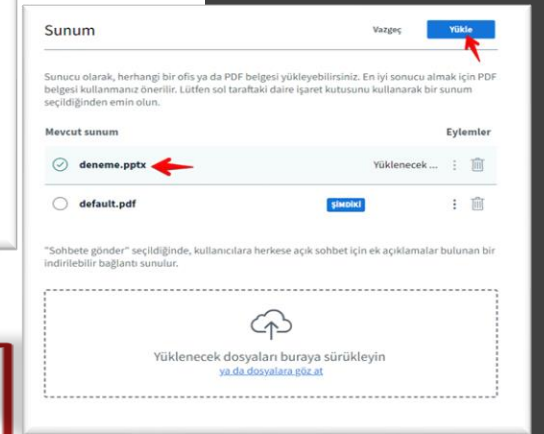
Sunum

Vazgeç

Yükle

Sunucu olarak, herhangi bir ofis ya da PDF belgesi yükleyebilirsiniz. En iyi sonucu almak için PDF belgesi kullanmanız önerilir. Lütfen sol taraftaki daire işaret kutusunu kullanarak bir sunum seçildiğinden emin olun.

Mevcut sunum

Eylemler

deneme.pptx

Yüklenecek ...

default.pdf

ŞİMDİKİ

"Sohbete gönder" seçildiğinde, kullanıcılara herkese açık sohbet için ek açıklamalar bulunan bir indirilebilir bağlantı sunulur.

Yüklenecek dosyaları buraya sürükleyin

ya da dosyalara göz at